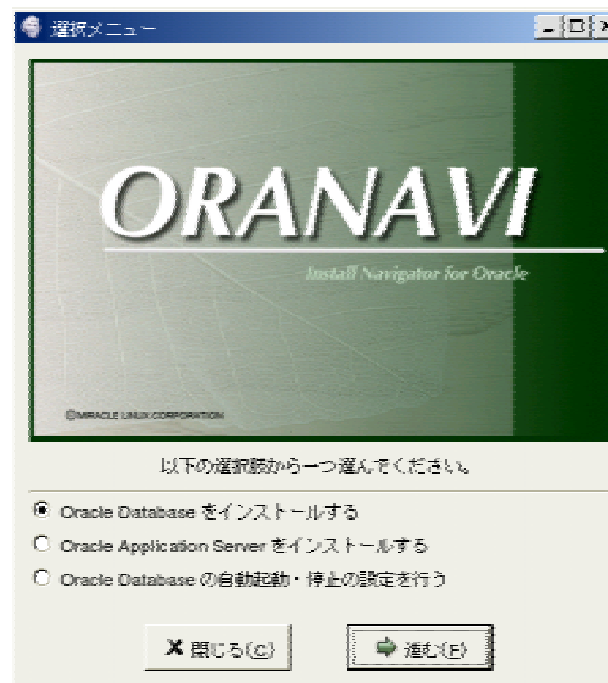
選択メニュー

ORANAVI

Install Navigator for Oracle

©MIRACLE LINUX CORPORATION

以下の選択肢から一つ選んでください。

Oracle Database をインストールする

Oracle Application Server をインストールする

Oracle Database の自動起動・停止の設定を行う

閉じる(C)

進む(F)